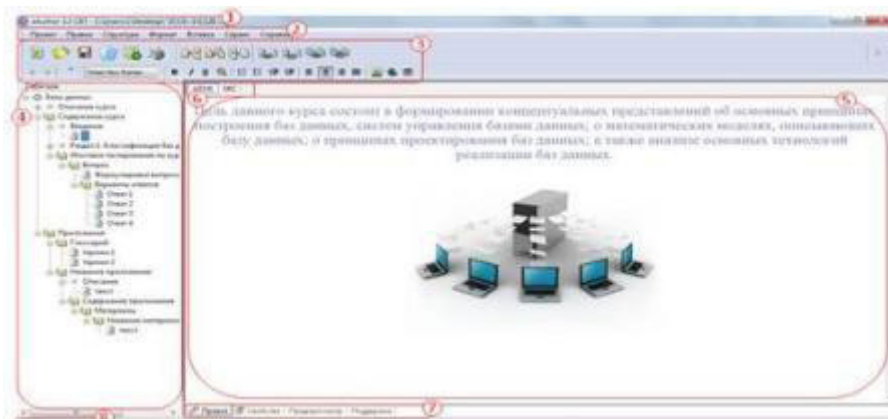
1
2
3
4
5
6
7

Проект Правка Структура Формат Вставка Сервис Справка

Цель данного курса состоит в формировании концептуальных представлений об основных принципах построения баз данных, систем управления базами данных; о математических моделях, описывающих базу данных; о принципах проектирования баз данных, а также анализ основных технологий реализации баз данных.

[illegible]